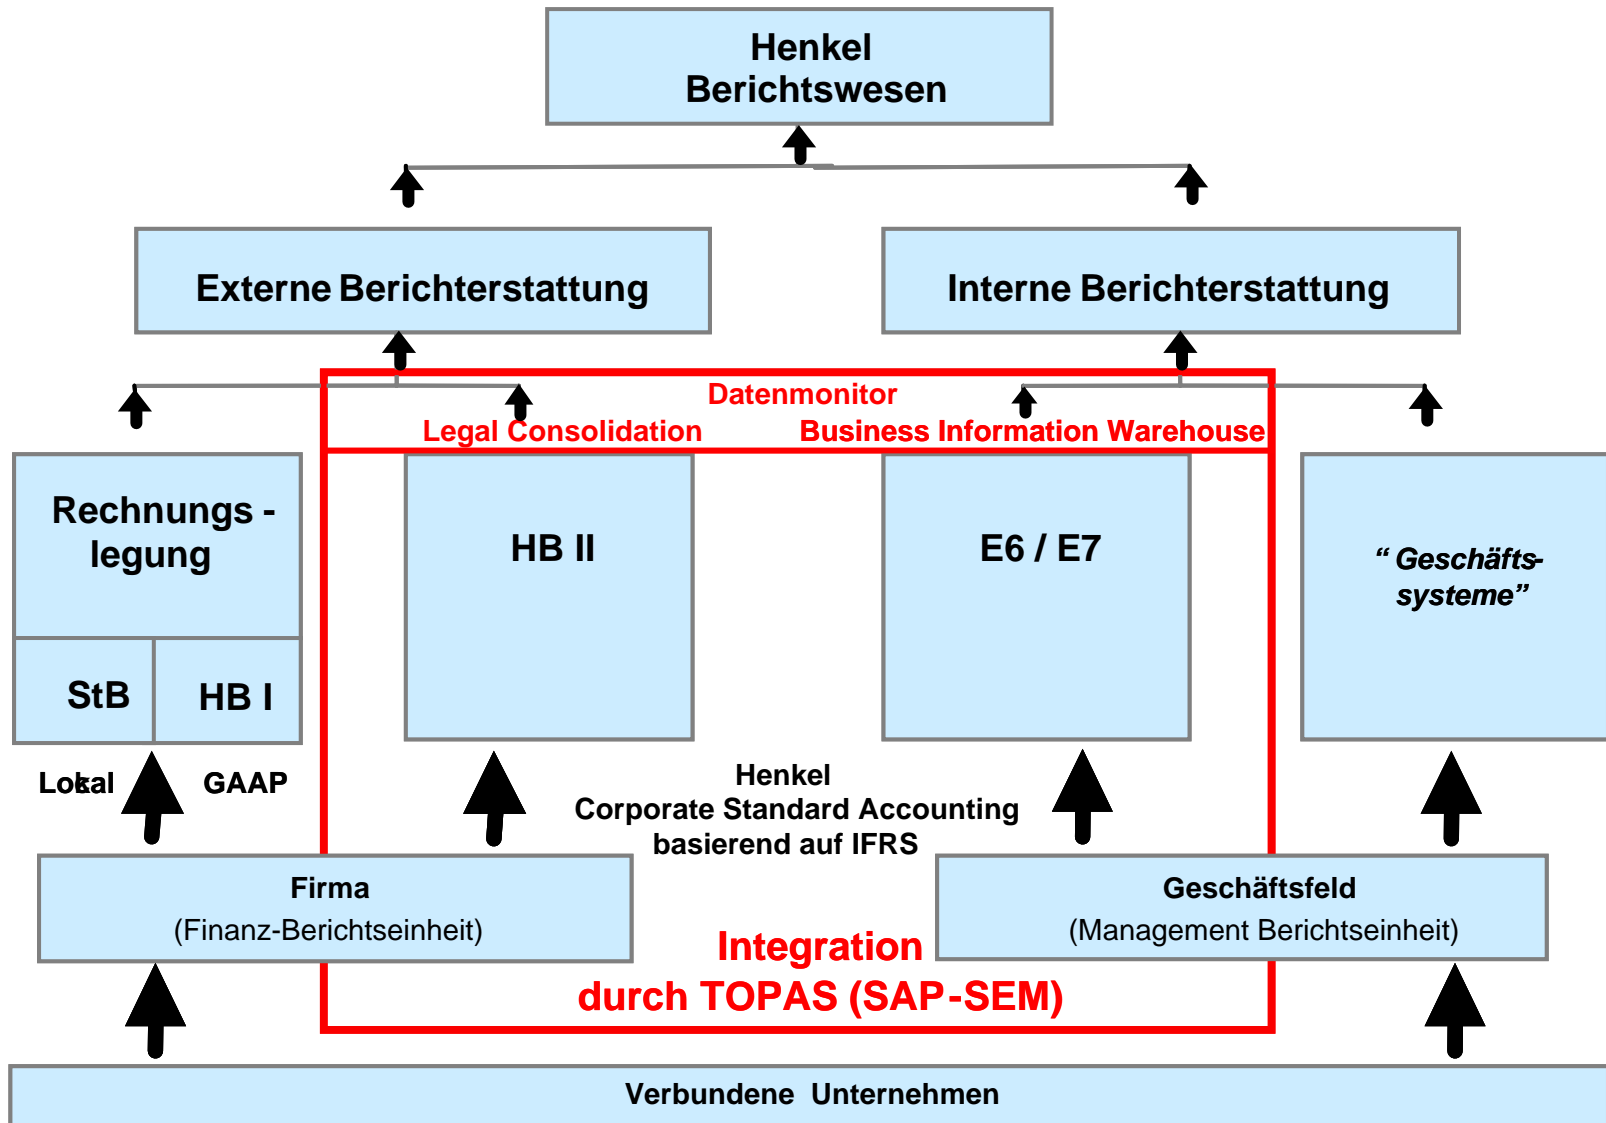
Henkel
Berichtswesen

Externe Berichterstattung

Interne Berichterstattung

Datenmonitor

Legal Consolidation

Business Information Warehouse

Rechnungs - legung

StB

HB I

HB II

E6 / E7

“ Geschäfts-systeme”

Lokal

GAAP

Henkel
Corporate Standard Accounting
basierend auf IFRS

Firma
(Finanz-Berichtseinheit)

Geschäftsfeld
(Management Berichtseinheit)

Integration
durch TOPAS (SAP-SEM)

Verbundene Unternehmen